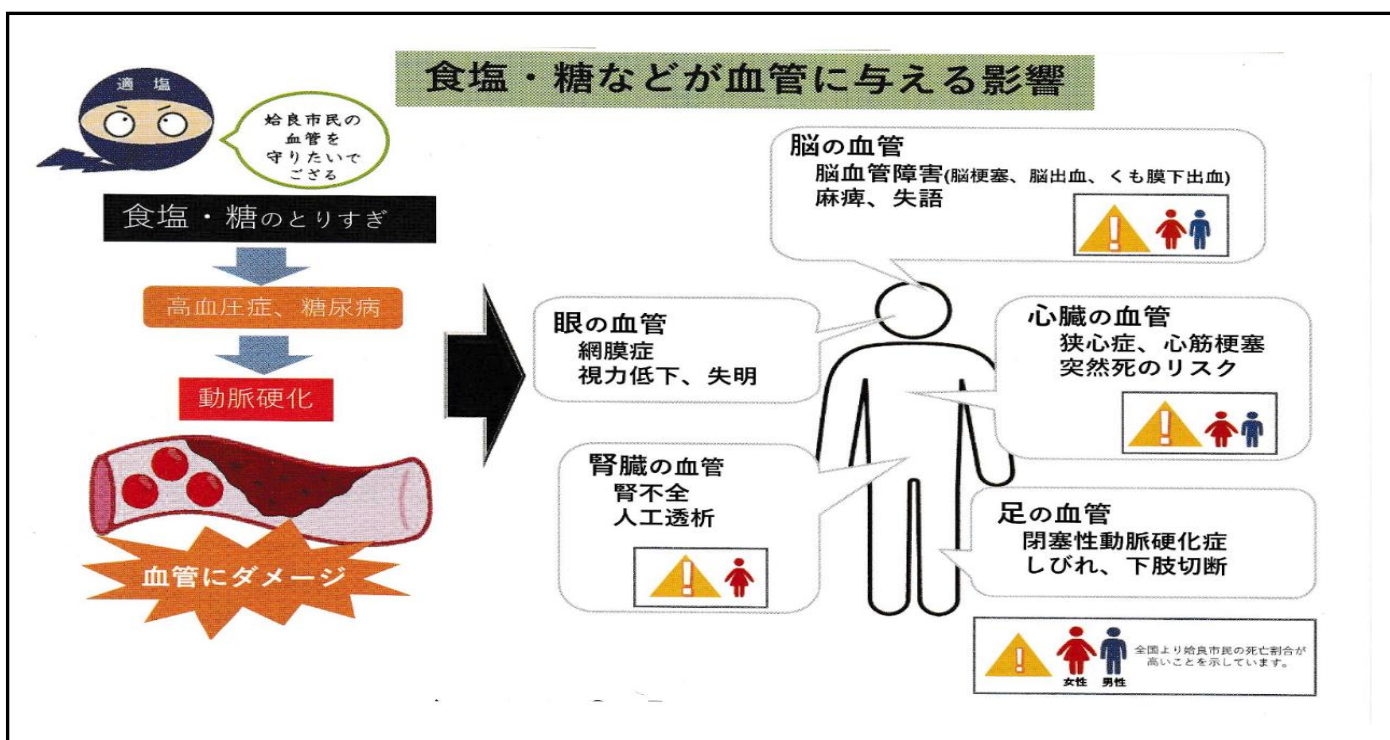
食塩・糖などが血管に与える影響

適塩

姶良市民の血管を守りたいでござる

食塩・糖のとりすぎ

高血圧症、糖尿病

動脈硬化

血管にダメージ

脳の血管
脳血管障害(脳梗塞、脳出血、くも膜下出血)
麻痺、失語

眼の血管
網膜症
視力低下、失明

心臓の血管
狭心症、心筋梗塞
突然死のリスク

腎臓の血管
腎不全
人工透析

足の血管
閉塞性動脈硬化症
しびれ、下肢切断

女性 男性
全国より姶良市民の死亡割合が高いことを示しています。